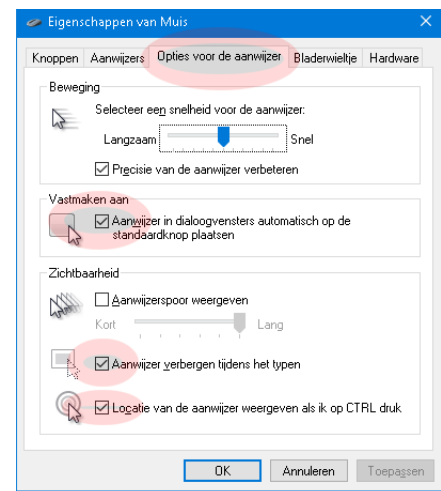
Eigenschappen van Muis

Knoppen | Aanwijzers | Opties voor de aanwijzer | Bladerwieltje | Hardware

Beweging

Selecteer een snelheid voor de aanwijzer:

Langzaam Snel

☑ Precisie van de aanwijzer verbeteren

Vastmaken aan

☑ Aanwijzer in dialoogvensters automatisch op de standaardknop plaatsen

Zichtbaarheid

☐ Aanwijzerspoor weergeven

Kort Lang

☑ Aanwijzer verbergen tijdens het typen

☑ Locatie van de aanwijzer weergeven als ik op CTRL druk

OK | Annuleren | Toepassen